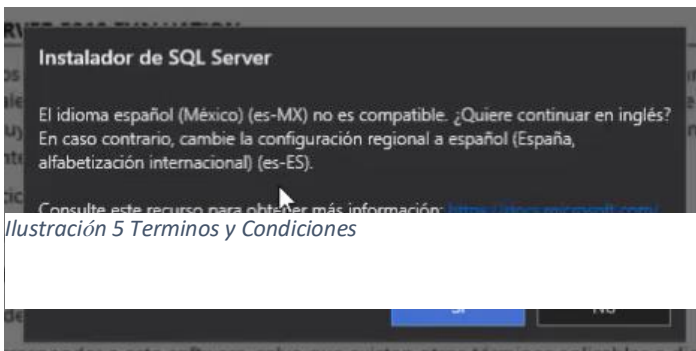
Instalador de SQL Server

El idioma español (México) (es-MX) no es compatible. ¿Quiere continuar en inglés? En caso contrario, cambie la configuración regional a español (España, alfabetización internacional) (es-ES).

Consulte este recurso para obtener más información: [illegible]

Ilustración 5 Terminos y Condiciones

No